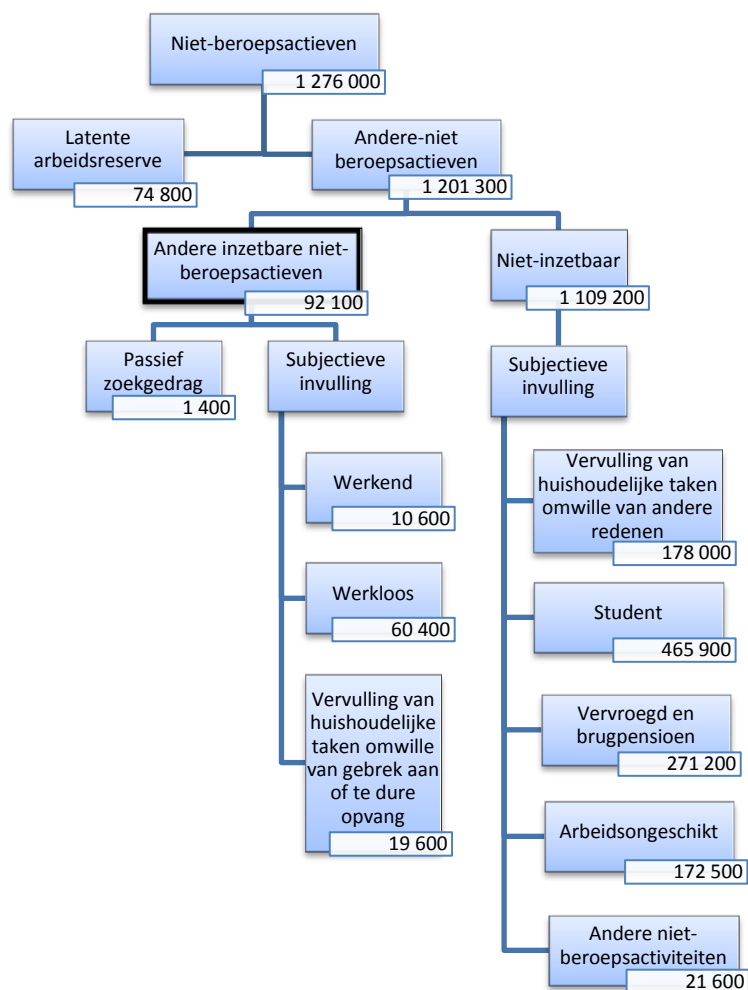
Niet-beroepsactieven
1 276 000

Latente arbeidsreserve
74 800

Andere-niet beroepsactieven
1 201 300

Andere inzetbare niet-beroepsactieven
92 100

Niet-inzetbaar
1 109 200

Passief zoekgedrag
1 400

Subjectieve invulling

Werkend
10 600

Werkloos
60 400

Vervulling van huishoudelijke taken omwille van gebrek aan of te dure opvang
19 600

Subjectieve invulling

Vervulling van huishoudelijke taken omwille van andere redenen
178 000

Student
465 900

Vervroegd en brugpensioen
271 200

Arbeidsongeschikt
172 500

Andere niet-beroepsactiviteiten
21 600